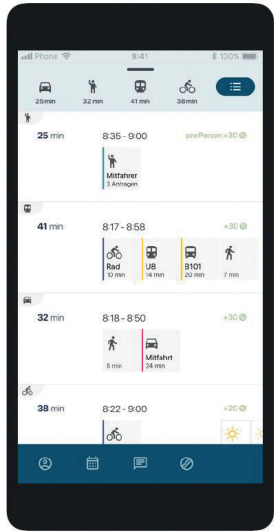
Phone 9:41 100%

25min 32 min 41 min 38min

25 min 8:35 - 9:00 proPerson +30

Mitfahrer
3 Anfragen

41 min 8:17 - 8:58 +30

Rad
10 min
U8
14 min
B101
20 min
7 min

32 min 8:18 - 8:50 +30

8 min
Mitfahrt
24 min

38 min 8:22 - 9:00 +20